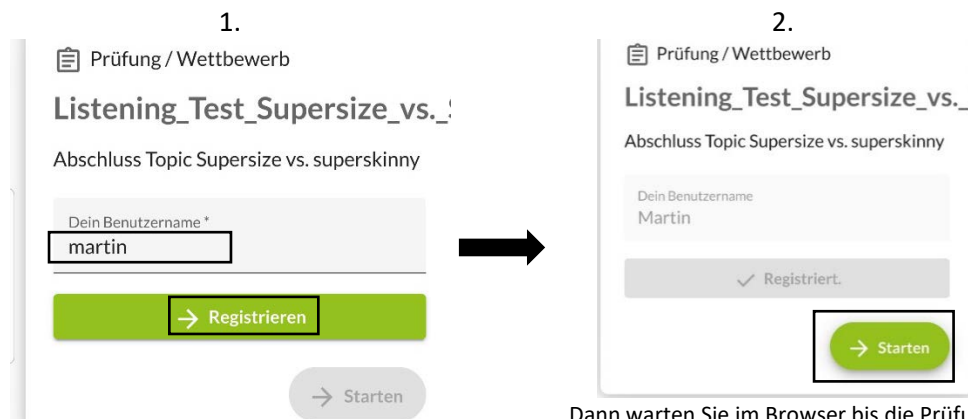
1.

Prüfung / Wettbewerb

Listening_Test_Supersize_vs._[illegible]

Abschluss Topic Supersize vs. superskinny

Dein Benutzername *
martin

→ Registrieren

→ Starten

2.

Prüfung / Wettbewerb

Listening_Test_Supersize_vs._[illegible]

Abschluss Topic Supersize vs. superskinny

Dein Benutzername
Martin

✓ Registriert.

→ Starten

Dann warten Sie im Browser bis die Prüfu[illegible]